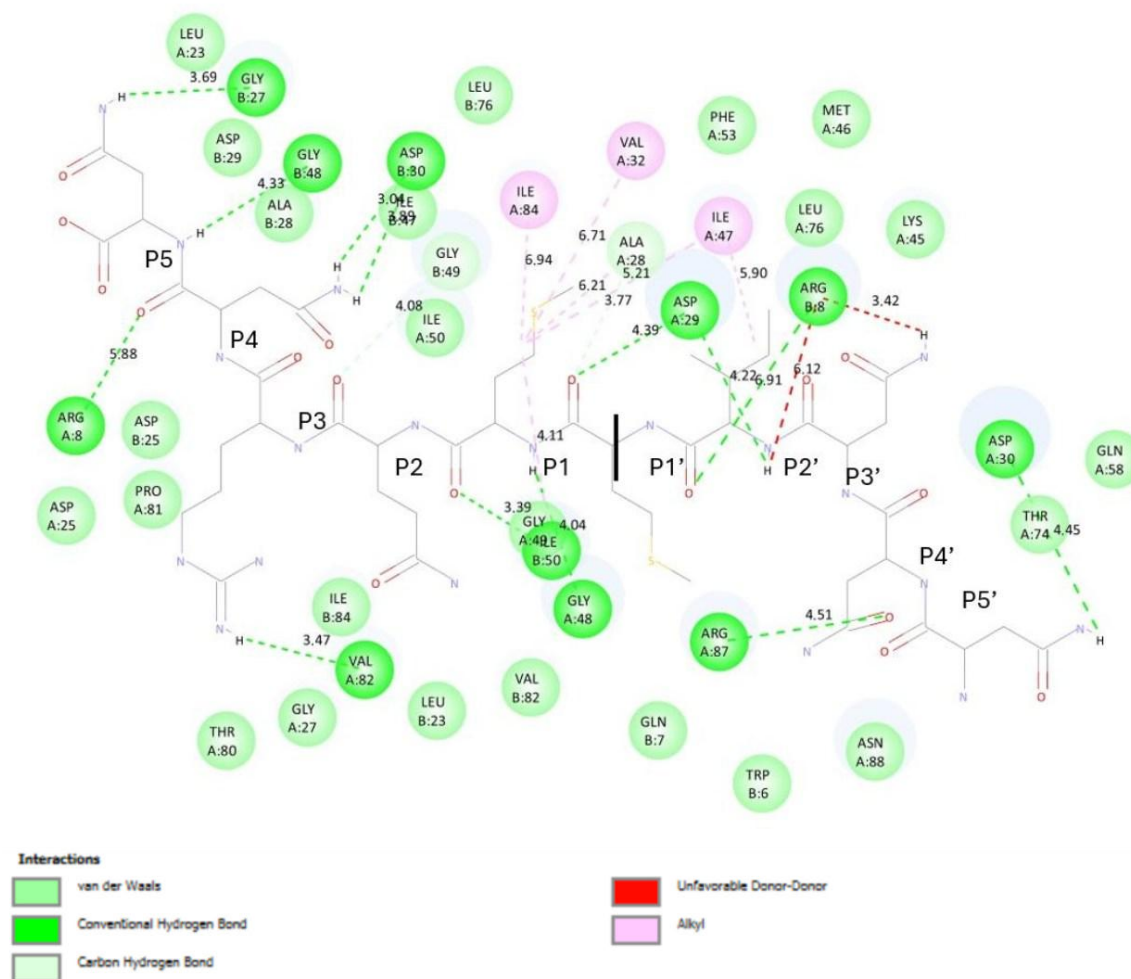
LEU A:23

3.69

GLY B:27

LEU B:76

PHE A:53

MET A:46

ASP B:29

GLY B:48

ASP B:30

VAL A:32

4.33

ALA B:28

3.04 ILE 3.89 B:47

ILE A:84

ILE A:47

LEU A:76

LYS A:45

P5

6.71

ALA A:28

GLY B:49

6.94

5.21

5.90

6.21

ARG B:8

3.42

4.08

3.77

ILE A:50

ASP A:29

4.39

P4

5.88

4.22

6.91

6.12

ARG A:8

ASP B:25

P3

4.11

ASP A:30

GLN A:58

P2

P1

P1'

P2'

P3'

ASP A:25

PRO A:81

3.39

GLY A:49 ILE B:50

4.04

THR A:74

4.45

P4'

P5'

GLY A:48

ILE B:84

4.51

ARG A:87

3.47

VAL A:82

VAL B:82

GLY A:27

LEU B:23

THR A:80

GLN B:7

ASN A:88

TRP B:6

Interactions

van der Waals

Conventional Hydrogen Bond

Carbon Hydrogen Bond

Unfavorable Donor-Donor

Alkyl